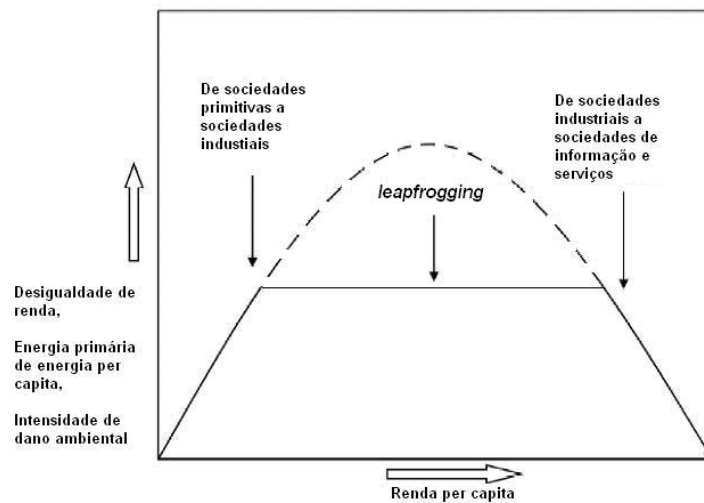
De sociedades primitivas a sociedades industiais

leapfrogging

De sociedades industriais a sociedades de informação e serviços

Desigualdade de renda,

Energia primária de energia per capita,

Intensidade de dano ambiental

Renda per capita